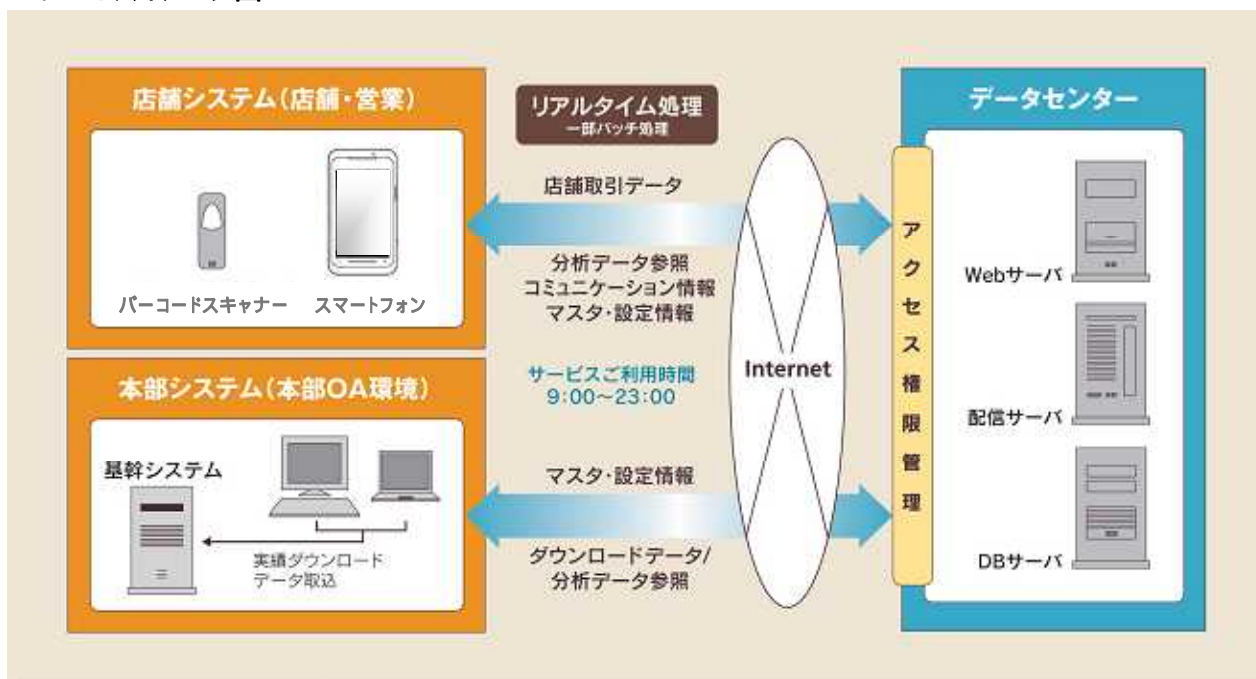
店舗システム(店舗・営業)

バーコードスキャナー　スマートフォン

本部システム(本部OA環境)

基幹システム

実績ダウンロードデータ取込

リアルタイム処理
一部バッチ処理

店舗取引データ

分析データ参照
コミュニケーション情報
マスタ・設定情報

サービスご利用時間
9:00〜23:00

マスタ・設定情報

ダウンロードデータ/
分析データ参照

Internet

データセンター

アクセス権限管理

Webサーバ

配信サーバ

DBサーバ